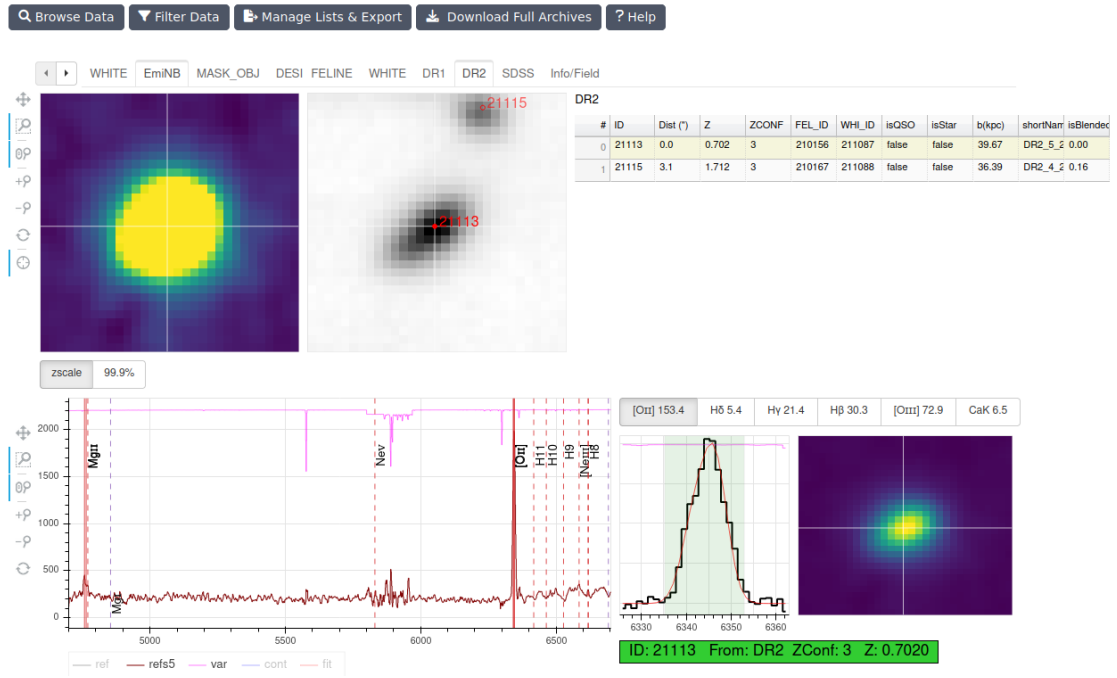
Browse Data | Filter Data | Manage Lists & Export | Download Full Archives | ? Help

WHITE | EmiNB | MASK_OBJ | DESI | FELINE | WHITE | DR1 | DR2 | SDSS | Info/Field

21115
21113

DR2

| # | ID | Dist (") | Z | ZCONF | FEL_ID | WHI_ID | isQSO | isStar | b(kpc) | shortNam | isBlendec |
|---|---|---|---|---|---|---|---|---|---|---|---|
| 0 | 21113 | 0.0 | 0.702 | 3 | 210156 | 211087 | false | false | 39.67 | DR2_5_2 | 0.00 |
| 1 | 21115 | 3.1 | 1.712 | 3 | 210167 | 211088 | false | false | 36.39 | DR2_4_2 | 0.16 |

zscale | 99.9%

2000
1500
1000
500
0
5000 | 5500 | 6000 | 6500
MgII
MgII
NeV
[OII]
H11
H10
H9
[NeIII]
H8

ref | refs5 | var | cont | fit

[OII] 153.4 | Hδ 5.4 | Hγ 21.4 | Hβ 30.3 | [OIII] 72.9 | CaK 6.5

6330 | 6340 | 6350 | 6360

ID: 21113 From: DR2 ZConf: 3 Z: 0.7020